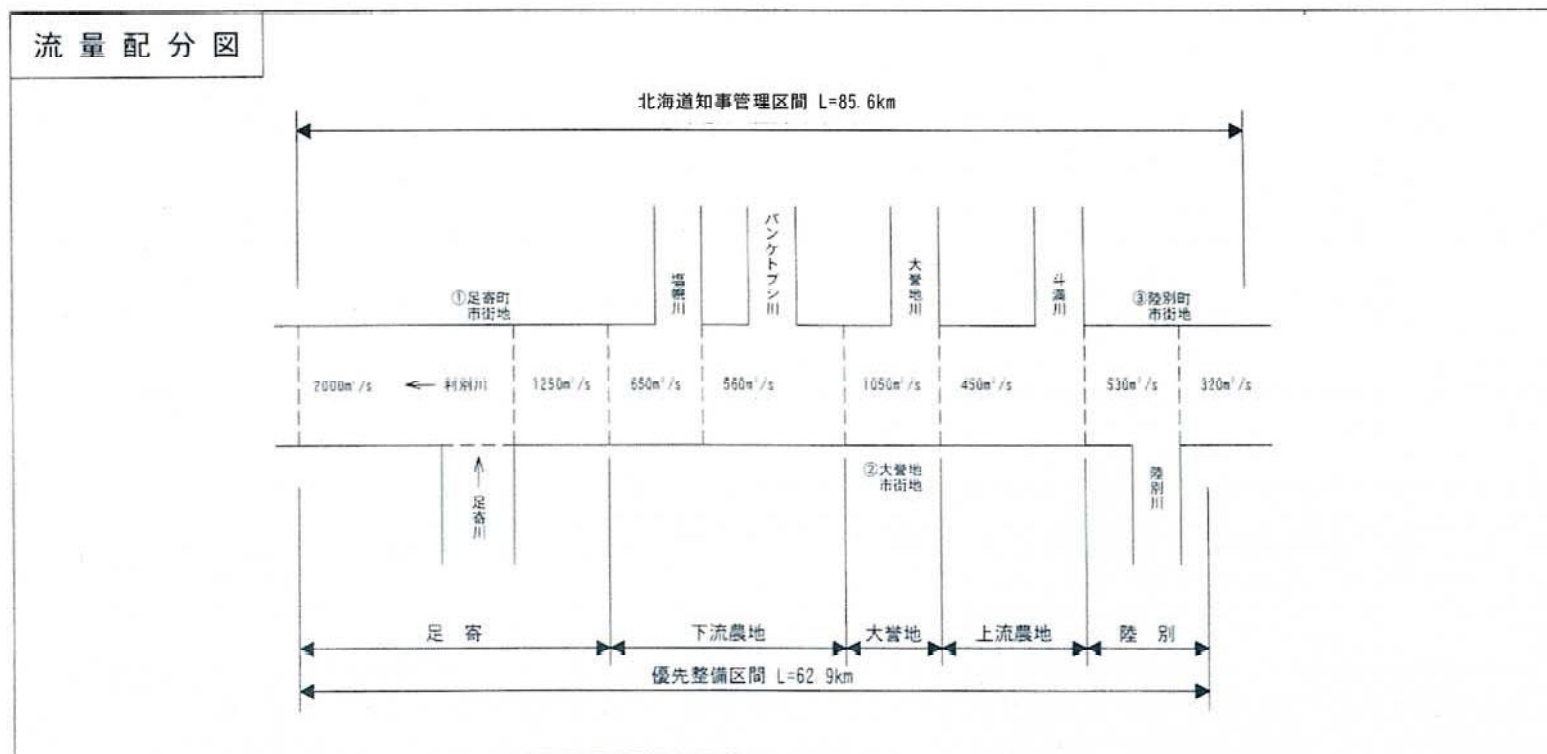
流量配分図

北海道知事管理区間 L=85.6km

塩幌川

バンケトプシ川

大誉地川

斗満川

①足寄町市街地

③陸別町市街地

2000m³/s ← 利別川 1250m³/s 650m³/s 560m³/s 1050m³/s 450m³/s 530m³/s 320m³/s

足寄川

②大誉地市街地

陸別川

足寄 下流農地 大誉地 上流農地 陸別

優先整備区間 L=62.9km